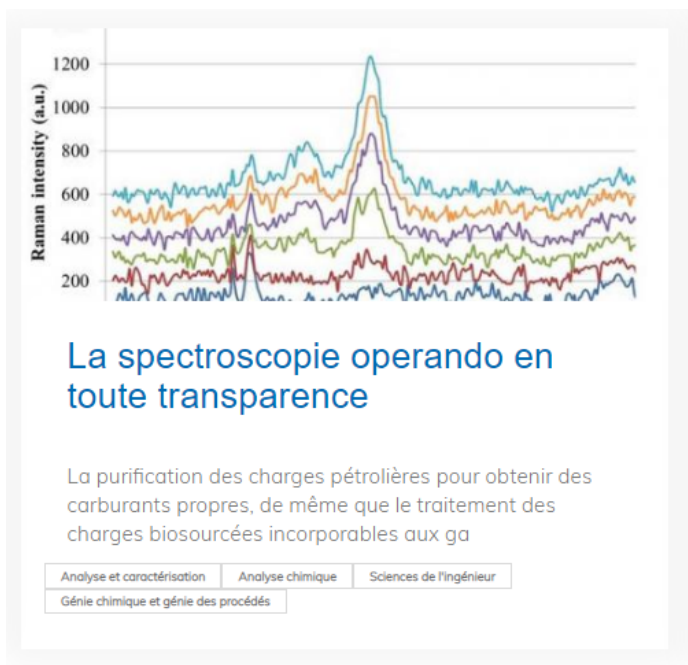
Raman intensity (a.u.)
1200
1000
800
600
400
200

La spectroscopie operando en toute transparence

La purification des charges pétrolières pour obtenir des carburants propres, de même que le traitement des charges biosourcées incorporables aux ga

Analyse et caractérisation
Analyse chimique
Sciences de l'ingénieur
Génie chimique et génie des procédés